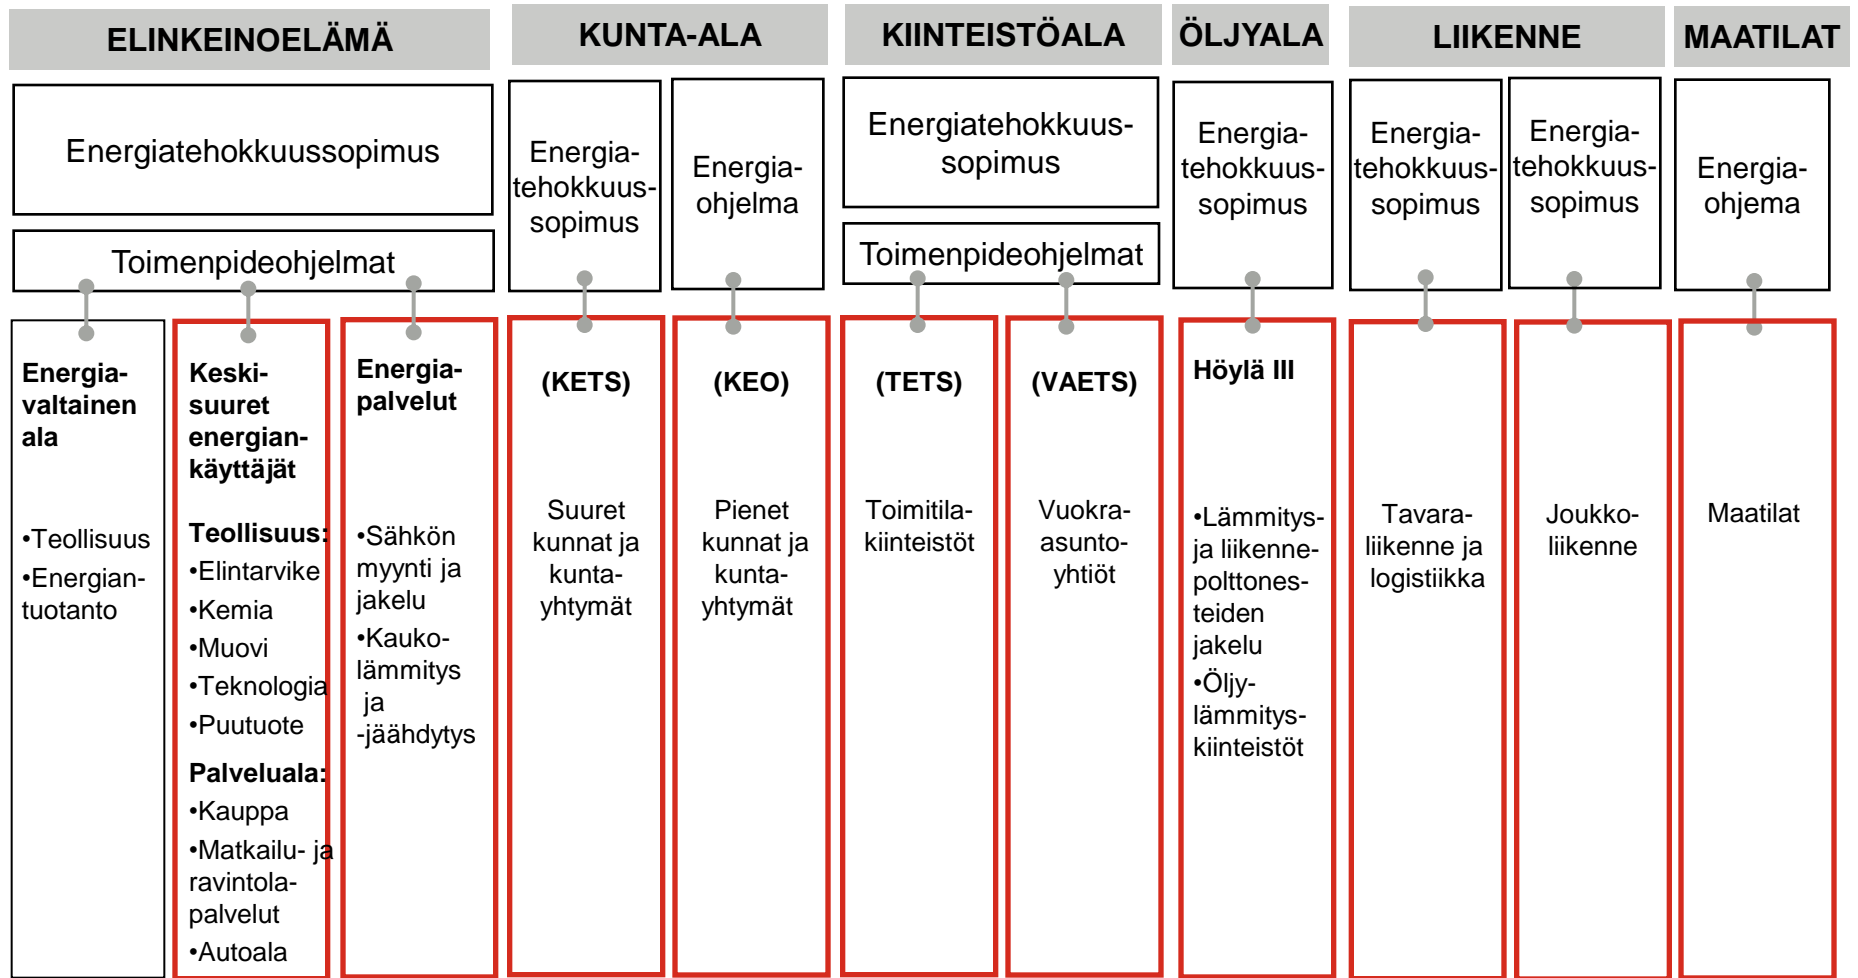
ELINKEINOELÄMÄ

KUNTA-ALA

KIINTEISTÖALA

ÖLJYALA

LIIKENNE

MAATILAT

Energiatehokkuussopimus

Toimenpideohjelmat

Energiatehokkuussopimus

Energiaohjelma

Energiatehokkuussopimus

Toimenpideohjelmat

Energiatehokkuussopimus

Energiatehokkuussopimus

Energiatehokkuussopimus

Energiaohjema

**Energiavaltainen ala**

•Teollisuus
•Energiantuotanto

**Keskisuuret energiankäyttäjät**

**Teollisuus:**
•Elintarvike
•Kemia
•Muovi
•Teknologia
•Puutuote

**Palveluala:**
•Kauppa
•Matkailu- ja ravintolapalvelut
•Autoala

**Energiapalvelut**

•Sähkön myynti ja jakelu
•Kaukolämmitys ja -jäähdytys

**(KETS)**

Suuret kunnat ja kuntayhtymät

**(KEO)**

Pienet kunnat ja kuntayhtymät

**(TETS)**

Toimitilakiinteistöt

**(VAETS)**

Vuokra-asuntoyhtiöt

**Höylä III**

•Lämmitys- ja liikennepolttonesteiden jakelu
•Öljylämmityskiinteistöt

Tavaraliikenne ja logistiikka

Joukkoliikenne

Maatilat